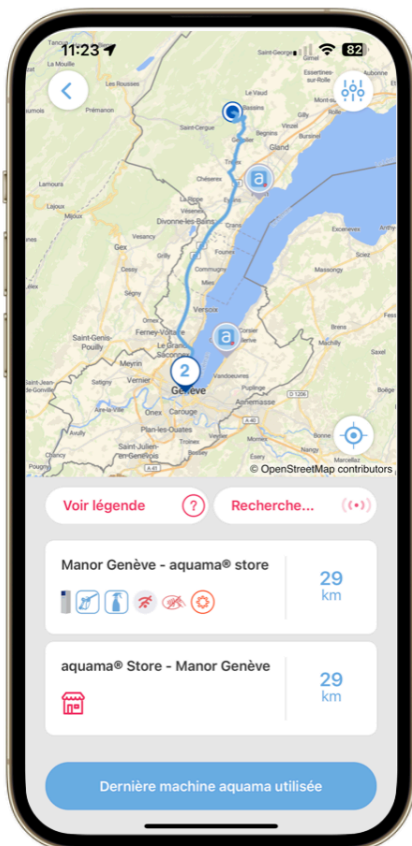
11:23
82

Saint-George
Le Vaud
Essertines-sur-Rolle
Bassins
Saint-Cergue
Gland
Lamours
Chéserex
Divonne-les-Bains
Gex
Vesancy
Excenevex
Cessy
Grilly
Coppet
Commugny
Thonon
Versoix
Saint-Genis-Pouilly
Ferney-Voltaire
Corsier
Machilly
Meyrin
Le Grand-Saconnex
Vandoeuvres
2
Genève
Annemasse
Onex
Carouge
Plan-les-Ouates
Saint-Julien-en-Genevois
Reignier
© OpenStreetMap contributors

Voir légende
?
Recherche...

Manor Genève - aquama® store
29
km

aquama® Store - Manor Genève
29
km

Dernière machine aquama utilisée